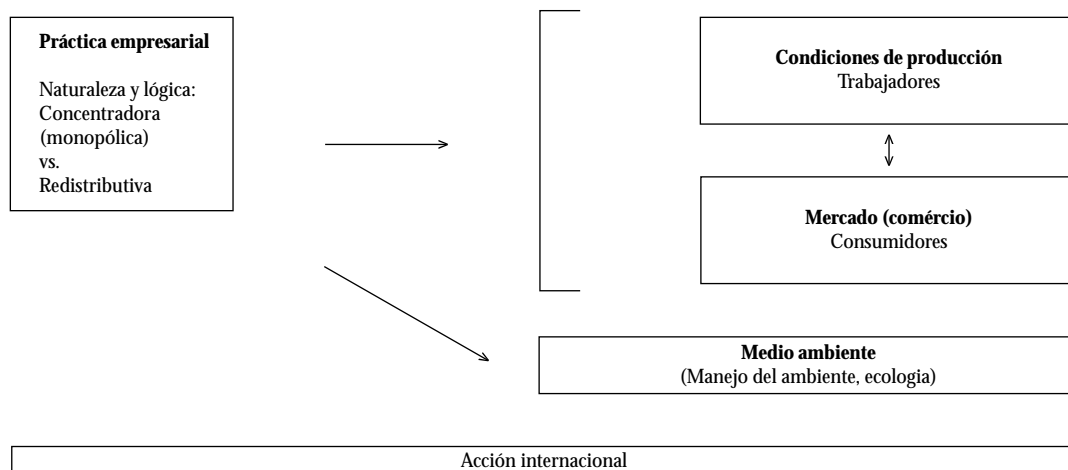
Práctica empresarial

Naturaleza y lógica:
Concentradora
(monopólica)
vs.
Redistributiva

Condiciones de producción
Trabajadores

Mercado (comércio)
Consumidores

Medio ambiente
(Manejo del ambiente, ecologia)

Acción internacional